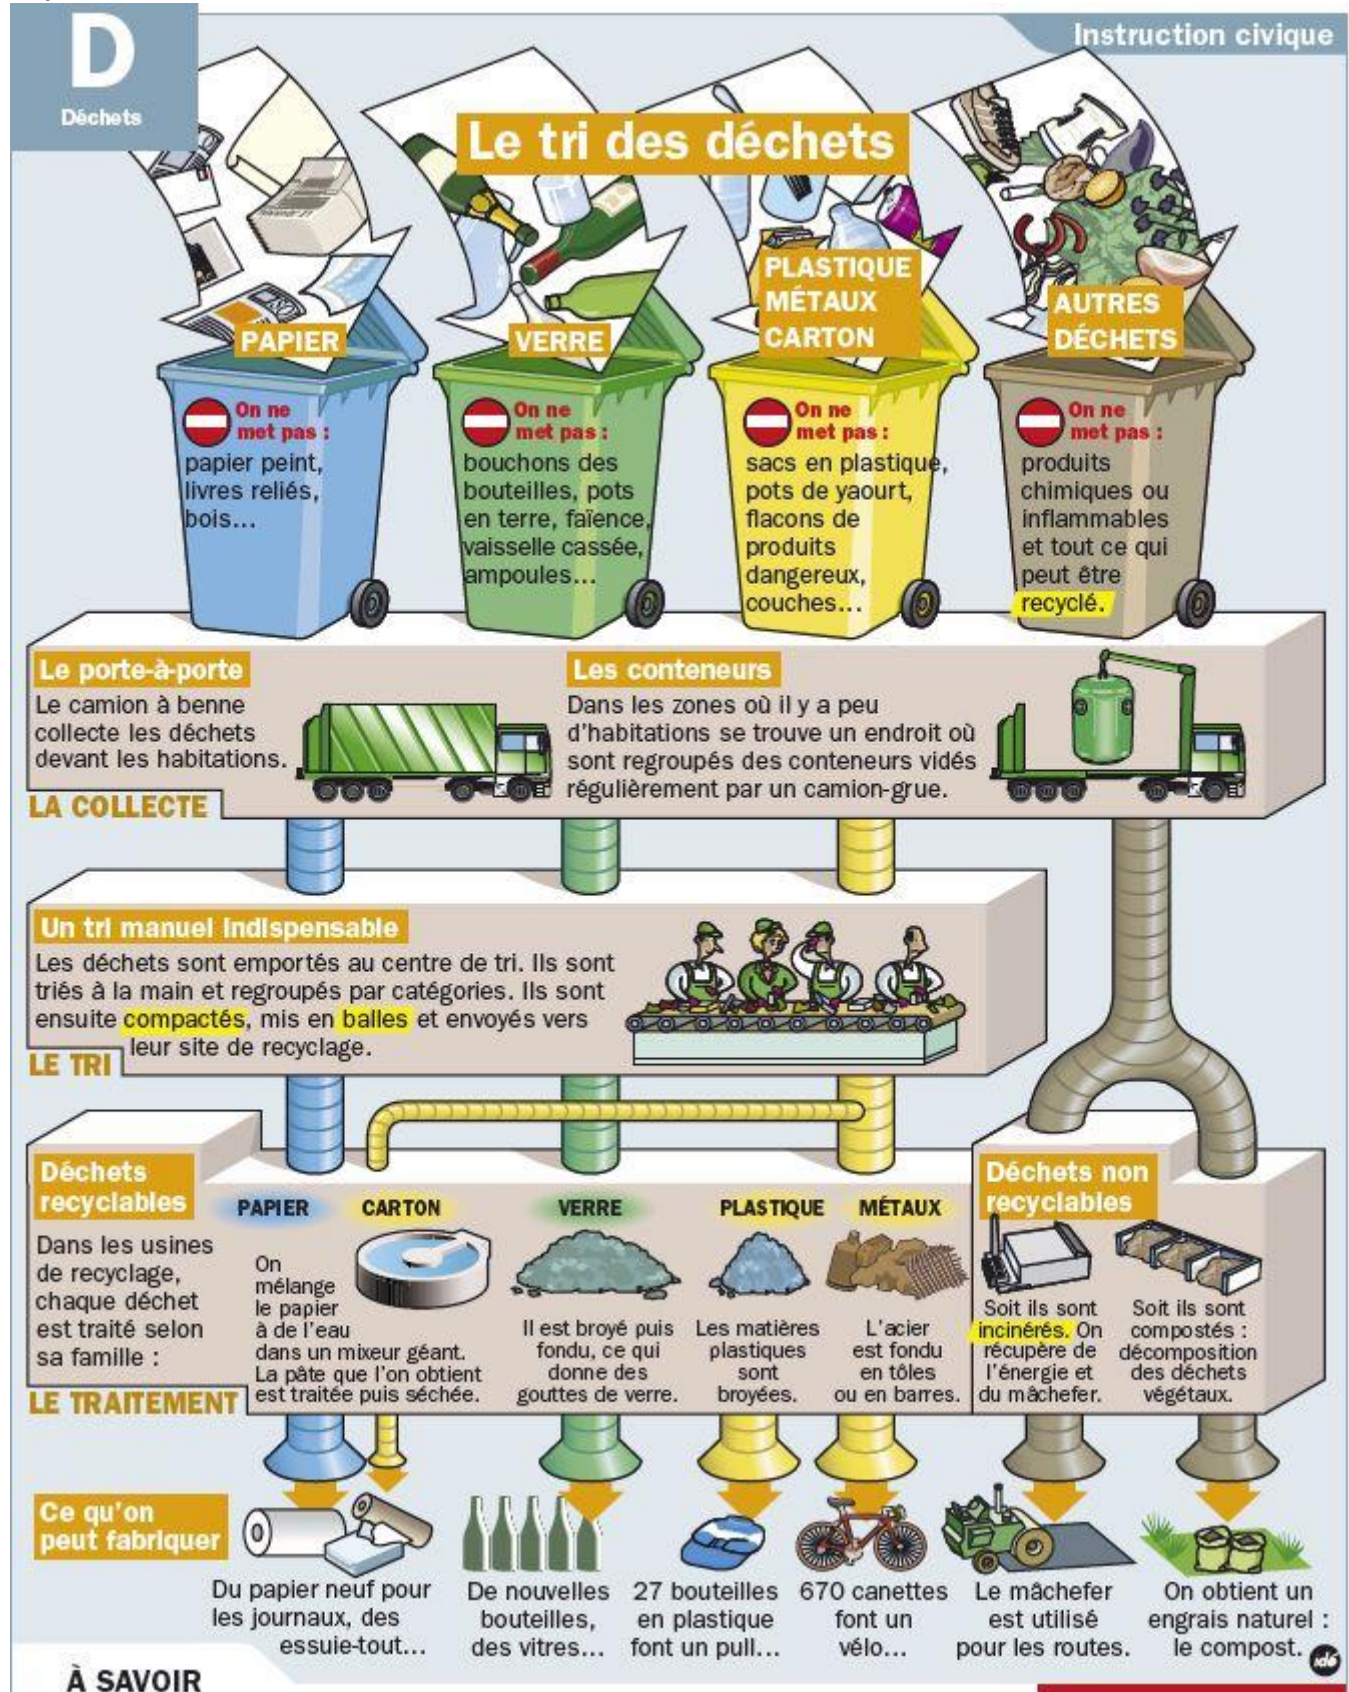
D
Déchets

Instruction civique

Le tri des déchets

PAPIER

VERRE

PLASTIQUE
MÉTAUX
CARTON

AUTRES
DÉCHETS

On ne met pas : papier peint, livres reliés, bois…

On ne met pas : bouchons des bouteilles, pots en terre, faïence, vaisselle cassée, ampoules…

On ne met pas : sacs en plastique, pots de yaourt, flacons de produits dangereux, couches…

On ne met pas : produits chimiques ou inflammables et tout ce qui peut être recyclé.

Le porte-à-porte
Le camion à benne collecte les déchets devant les habitations.

Les conteneurs
Dans les zones où il y a peu d'habitations se trouve un endroit où sont regroupés des conteneurs vidés régulièrement par un camion-grue.

LA COLLECTE

Un tri manuel indispensable
Les déchets sont emportés au centre de tri. Ils sont triés à la main et regroupés par catégories. Ils sont ensuite compactés, mis en balles et envoyés vers leur site de recyclage.

LE TRI

Déchets recyclables
Dans les usines de recyclage, chaque déchet est traité selon sa famille :

PAPIER
CARTON
On mélange le papier à de l'eau dans un mixeur géant. La pâte que l'on obtient est traitée puis séchée.

VERRE
Il est broyé puis fondu, ce qui donne des gouttes de verre.

PLASTIQUE
Les matières plastiques sont broyées.

MÉTAUX
L'acier est fondu en tôles ou en barres.

Déchets non recyclables
Soit ils sont incinérés. On récupère de l'énergie et du mâchefer.
Soit ils sont compostés : décomposition des déchets végétaux.

LE TRAITEMENT

Ce qu'on peut fabriquer

Du papier neuf pour les journaux, des essuie-tout…

De nouvelles bouteilles, des vitres…

27 bouteilles en plastique font un pull…

670 canettes font un vélo…

Le mâchefer est utilisé pour les routes.

On obtient un engrais naturel : le compost.

À SAVOIR